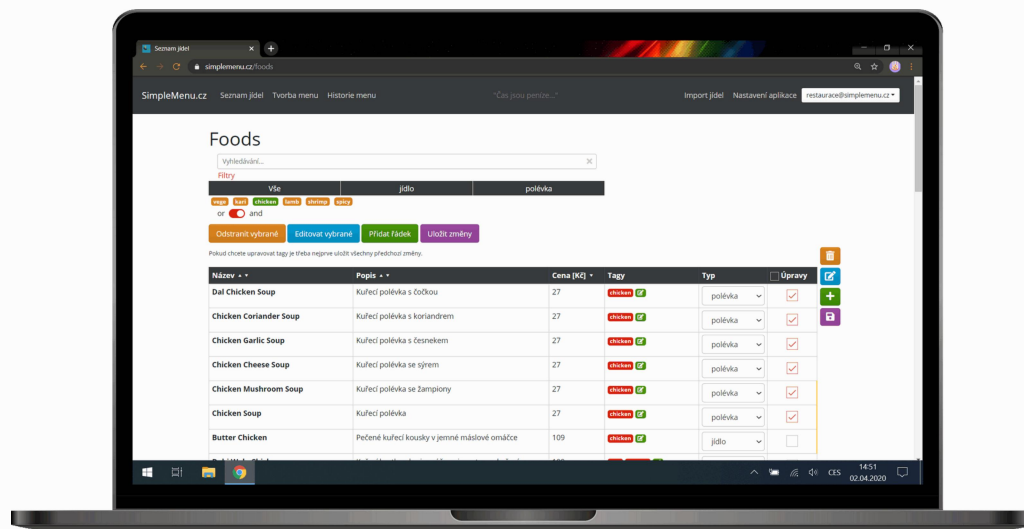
Seznam jídel

simplemenu.cz/foods

SimpleMenu.cz Seznam jídel Tvorba menu Historie menu "Čas jsou peníze..." Import jídel Nastavení aplikace restaurace@simplemenu.cz

Foods

Vyhledávání...

Filtry

| Vše | jídlo | polévka |
|---|---|---|

vege kari chicken lamb shrimp spicy

or and

Odstranit vybrané Editovat vybrané Přidat řádek Uložit změny

Pokud chcete upravovat tagy je třeba nejprve uložit všechny předchozí změny.

| Název | Popis | Cena [Kč] | Tagy | Typ | Úpravy |
|---|---|---|---|---|---|
| Dal Chicken Soup | Kuřecí polévka s čočkou | 27 | chicken | polévka | |
| Chicken Coriander Soup | Kuřecí polévka s koriandrem | 27 | chicken | polévka | |
| Chicken Garlic Soup | Kuřecí polévka s česnekem | 27 | chicken | polévka | |
| Chicken Cheese Soup | Kuřecí polévka se sýrem | 27 | chicken | polévka | |
| Chicken Mushroom Soup | Kuřecí polévka se žampiony | 27 | chicken | polévka | |
| Chicken Soup | Kuřecí polévka | 27 | chicken | polévka | |
| Butter Chicken | Pečené kuřecí kousky v jemné máslové omáčce | 109 | chicken | jídlo | |

CES 14:51 02.04.2020